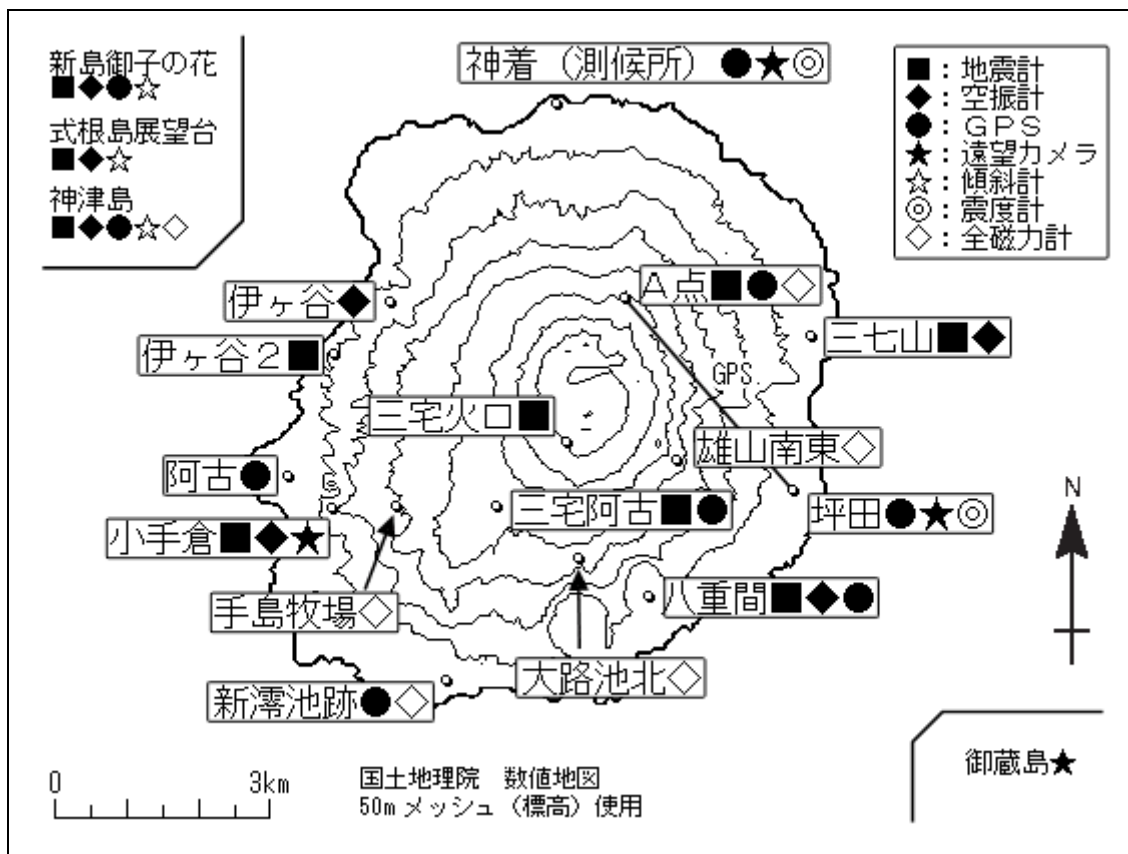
新島御子の花
■◆●☆

式根島展望台
■◆☆

神津島
■◆●☆◇

神着（測候所）●★◎

■：地震計
◆：空振計
●：ＧＰＳ
★：遠望カメラ
☆：傾斜計
◎：震度計
◇：全磁力計

伊ヶ谷◆

Ａ点■●◇

三七山■◆

伊ヶ谷２■

GPS

三宅火口■

雄山南東◇

阿古●

三宅阿古■●

坪田●★◎

N

小手倉■◆★

八重間■◆●

手島牧場◇

大路池北◇

新澪池跡●◇

0 3km

国土地理院 数値地図
50m メッシュ（標高）使用

御蔵島★